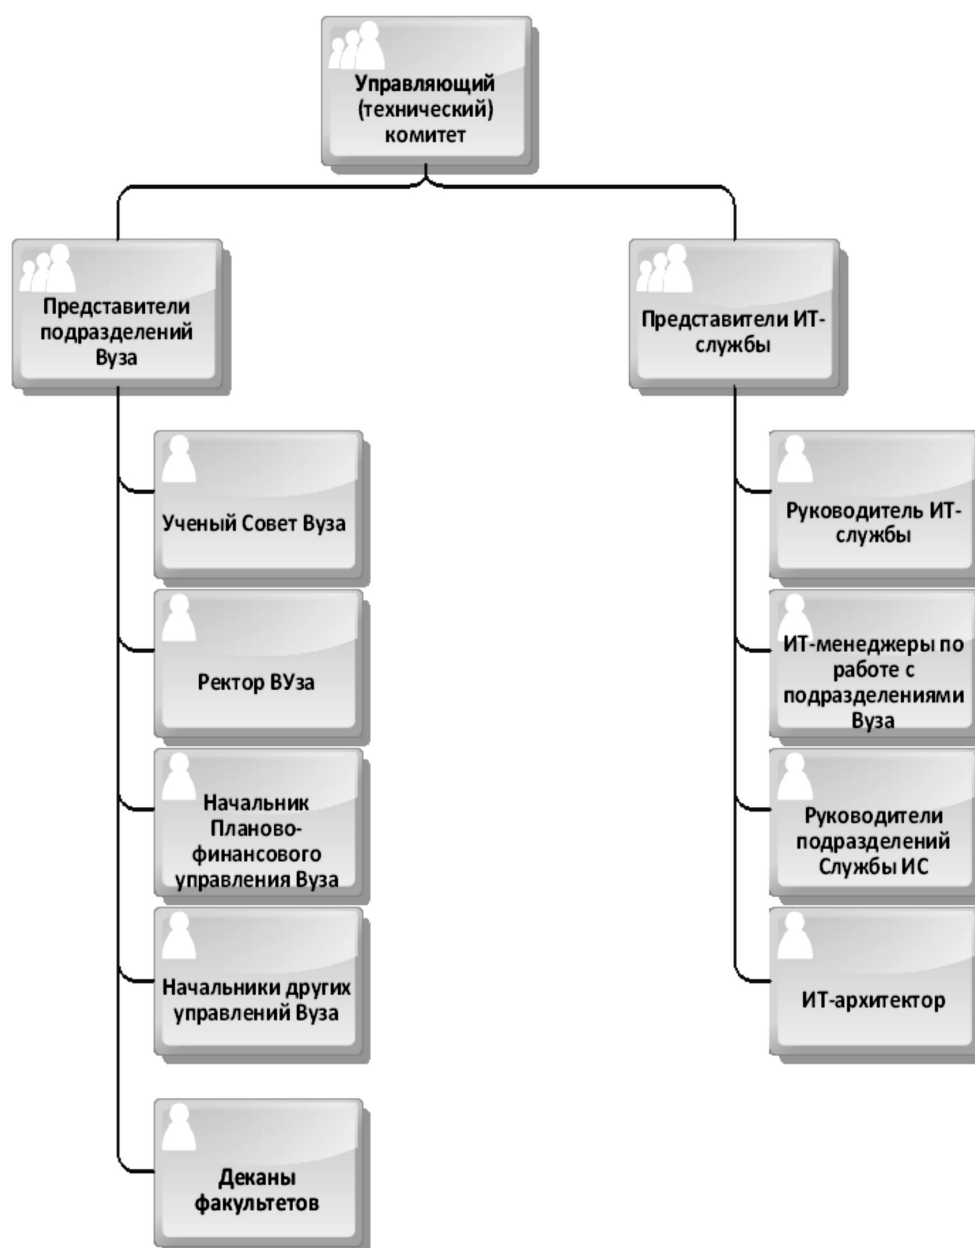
Управляющий (технический) комитет

Представители подразделений Вуза

Ученый Совет Вуза

Ректор ВУза

Начальник Планово-финансового управления Вуза

Начальники других управлений Вуза

Деканы факультетов

Представители ИТ-службы

Руководитель ИТ-службы

ИТ-менеджеры по работе с подразделениями Вуза

Руководители подразделений Службы ИС

ИТ-архитектор